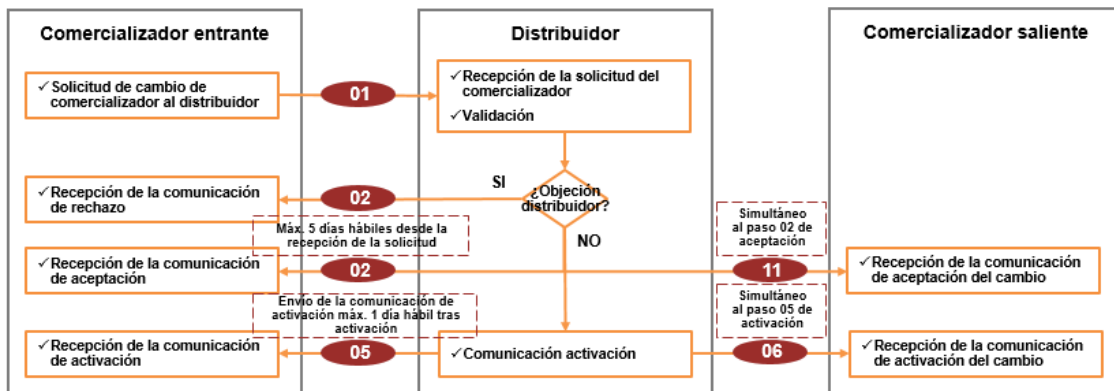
Comercializador entrante

Distribuidor

Comercializador saliente

✓Solicitud de cambio de comercializador al distribuidor

01

✓Recepción de la solicitud del comercializador

✓Validación

SI

¿Objeción distribuidor?

✓Recepción de la comunicación de rechazo

02

Máx. 5 días hábiles desde la recepción de la solicitud

NO

Simultáneo al paso 02 de aceptación

✓Recepción de la comunicación de aceptación

02

11

✓Recepción de la comunicación de aceptación del cambio

Envío de la comunicación de activación máx. 1 día hábil tras activación

Simultáneo al paso 05 de activación

✓Recepción de la comunicación de activación

05

✓Comunicación activación

06

✓Recepción de la comunicación de activación del cambio